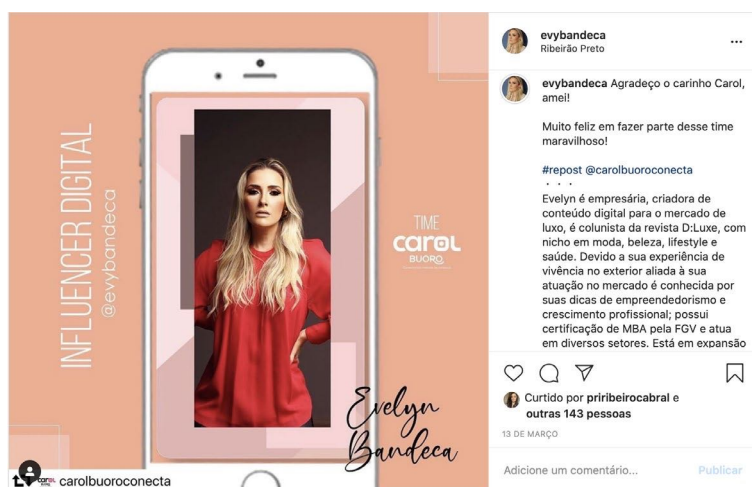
INFLUENCER DIGITAL
@evybandeca

TIME
carol
BUORO

Evelyn Bandeca

carolbuoroconecta

evybandeca
Ribeirão Preto
...

evybandeca Agradeço o carinho Carol, amei!

Muito feliz em fazer parte desse time maravilhoso!

#repost @carolbuoroconecta
• • •
Evelyn é empresária, criadora de conteúdo digital para o mercado de luxo, é colunista da revista D:Luxe, com nicho em moda, beleza, lifestyle e saúde. Devido a sua experiência de vivência no exterior aliada à sua atuação no mercado é conhecida por suas dicas de empreendedorismo e crescimento profissional; possui certificação de MBA pela FGV e atua em diversos setores. Está em expansão

Curtido por priribeirocabral e outras 143 pessoas
13 DE MARÇO

Adicione um comentário...
Publicar